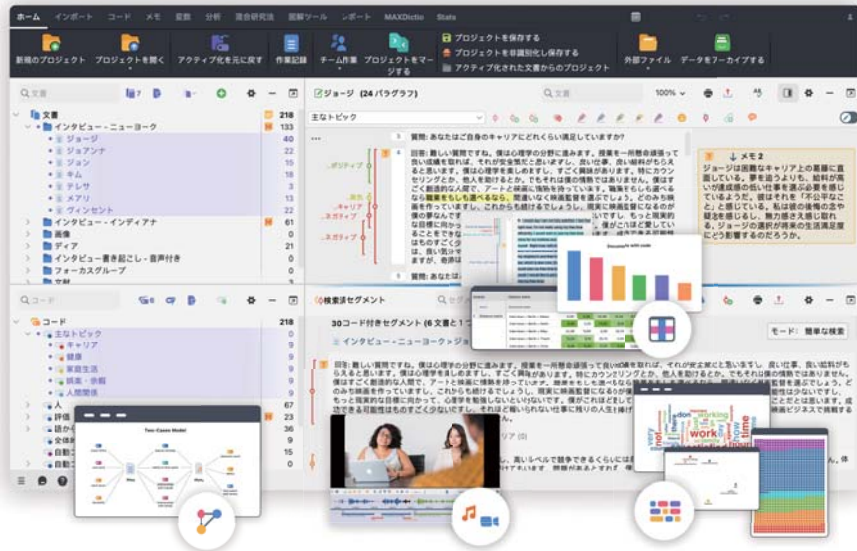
ホーム　インポート　コード　メモ　変数　分析　混合研究法　図解ツール　レポート　MAXDictio　Stats

新規のプロジェクト　プロジェクトを開く　アクティブ化を元に戻す　作業記録　チーム作業　プロジェクトをマージする　プロジェクトを保存する　プロジェクトを非識別化し保存する　アクティブ化された文書からのプロジェクト　外部ファイル　データをアーカイブする

文書　7
文書　218
インタビュー - ニューヨーク　133
ジョージ　40
ジョアンナ　22
ジョン　15
ティム　18
テレサ　3
メアリ　13
ヴィンセント　22
インタビュー - インディアナ　61
画像　0
ディア　21
インタビュー書き起こし - 音声付き　0
フォーカスグループ　0

ジョージ (24 パラグラフ)
主なトピック
100%

質問：あなたはご自身のキャリアにどれくらい満足していますか?

回答：難しい質問ですね。僕は心理学の分野に進みます。授業を一所懸命頑張って良い成績を取れば、それが安全策だと思いますし、良い仕事、良い給料がもらえると思います。僕は心理学を楽しめますし、すごく興味があります。特にカウンセリングとか、他人を助けるとか。でもそれは僕の情熱ではありません。僕はすごく創造的な人間で、アートと映画に情熱を持っています。職業をもし選べるなら映画を作りたいです。それから映画を作ることができます。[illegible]

ポジティブ
ネガティブ
ネガティブ
ネガティブ

メモ 2
ジョージは困難なキャリア上の葛藤に直面している。夢を追うよりも、給料が高いが達成感の低い仕事を選ぶ必要を感じているようだ。彼はそれを「不公平なこと」と感じている。私は彼の価値の恋愛疑念を感じるし、無力感さえ感じ取れる。ジョージの選択が将来の生活満足度にどう影響するのだろうか。

コード　6
コード　218
主なトピック
キャリア
健康
家庭生活
娯楽・余暇
人間関係

検索済セグメント
30コード付きセグメント (6 文書と 1 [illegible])
インタビュー - ニューヨーク\ジョ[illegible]
モード：簡単な検索

回答：難しい質問ですね。僕は心理学の分野に進みます。授業を一所懸命頑張って良い成績を取れば、それが安全策だと思いますし、良い仕事、良い給料がもらえると思います。僕は心理学を楽しめますし、すごく興味があります。特にカウンセリングとか、他人を助けるとか。でもそれは僕の情熱ではありません。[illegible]

Two-Cases Model

work
time
working